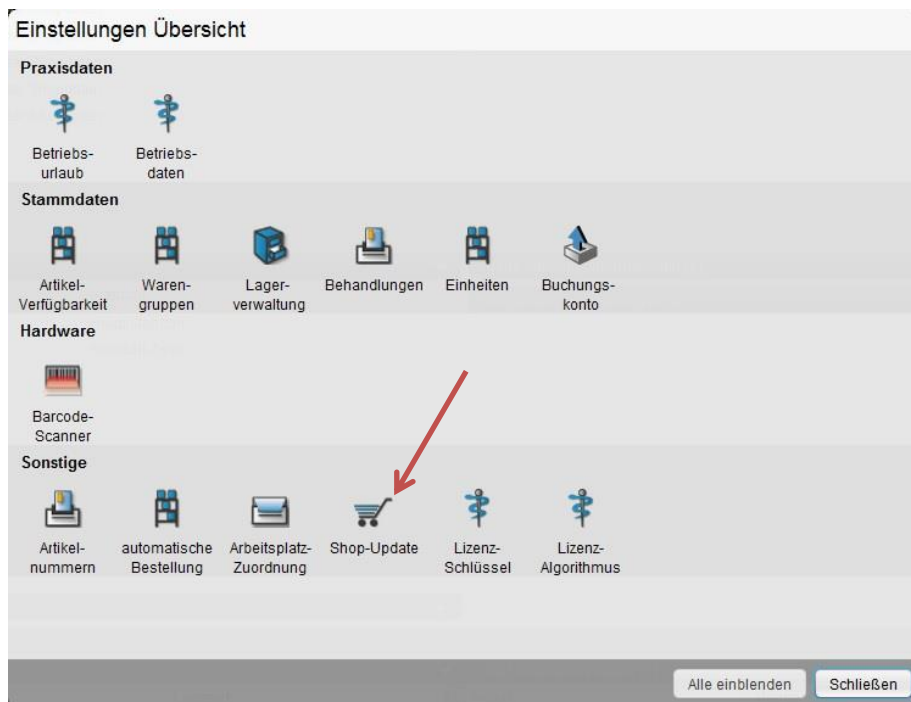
Einstellungen Übersicht

Praxisdaten

Betriebsurlaub

Betriebsdaten

Stammdaten

Artikel-Verfügbarkeit

Warengruppen

Lagerverwaltung

Behandlungen

Einheiten

Buchungskonto

Hardware

Barcode-Scanner

Sonstige

Artikelnummern

automatische Bestellung

Arbeitsplatz-Zuordnung

Shop-Update

Lizenz-Schlüssel

Lizenz-Algorithmus

Alle einblenden

Schließen